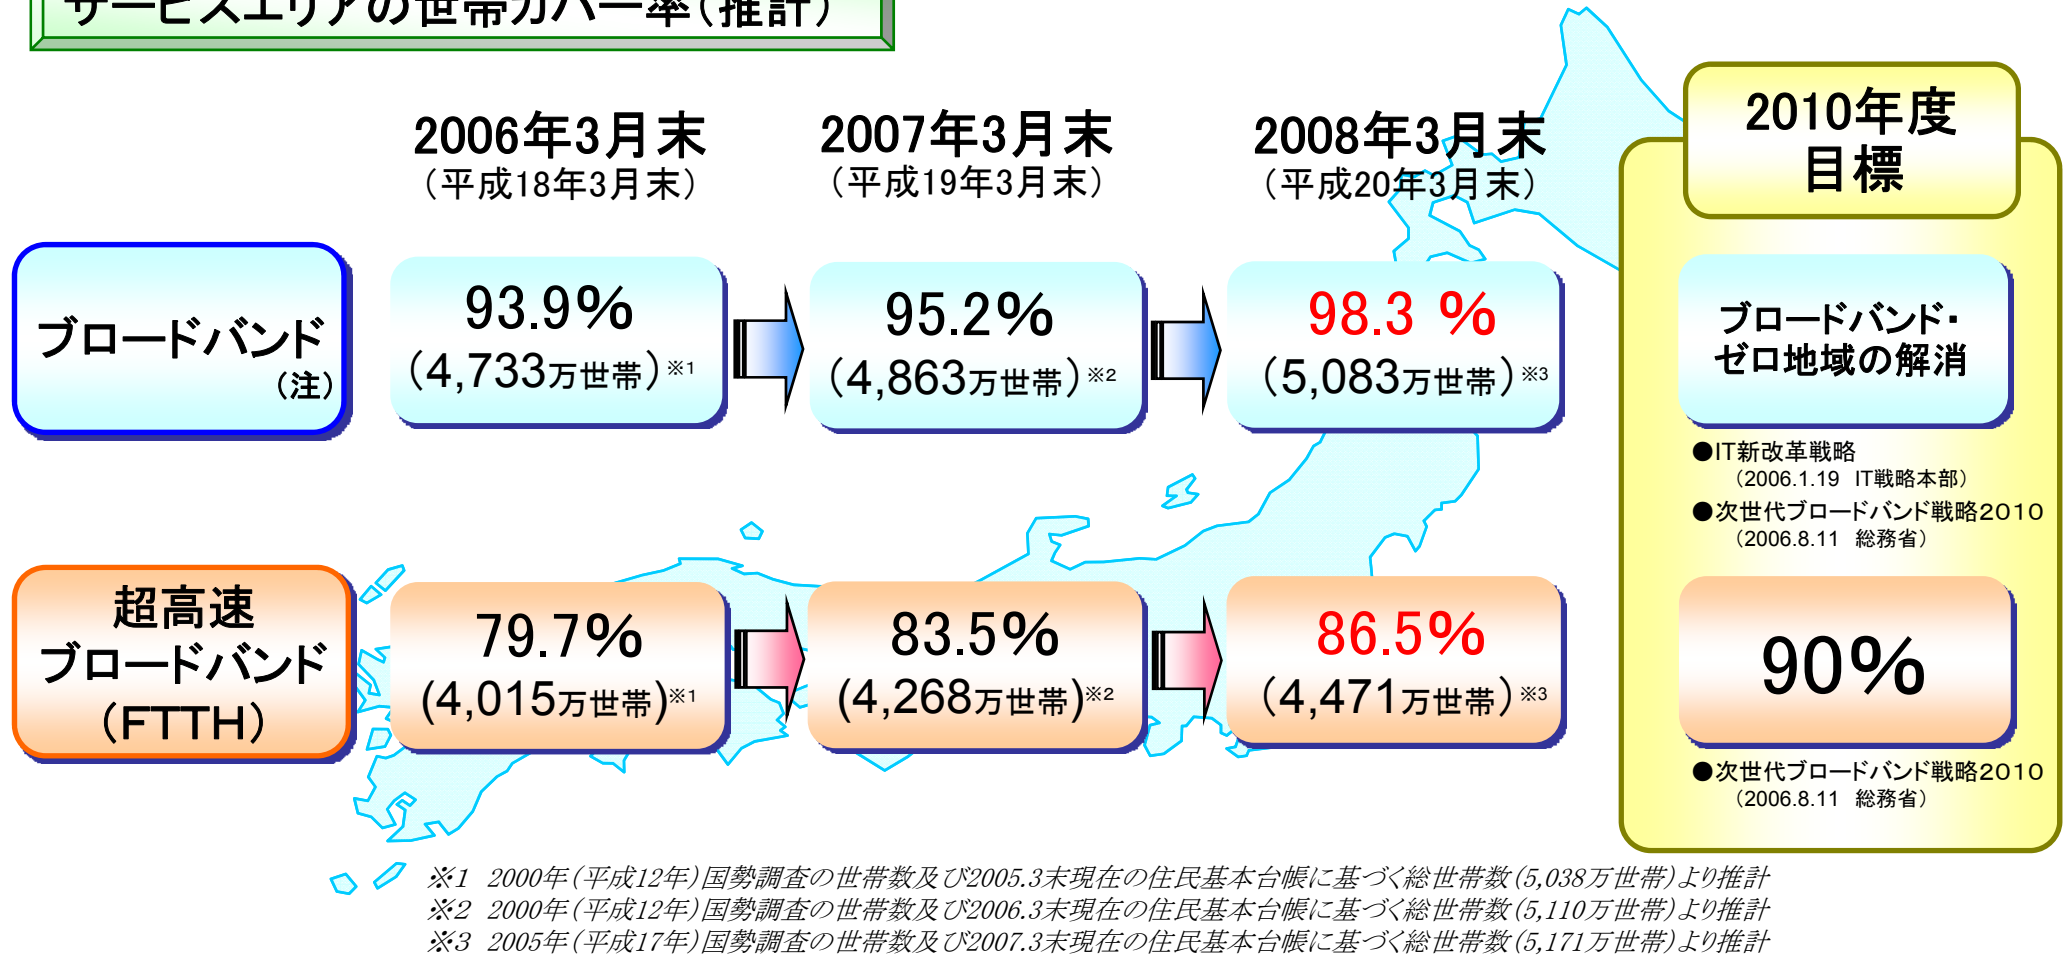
サービスエリアの世帯カバー率（推計）

2006年3月末
（平成18年3月末）

2007年3月末
（平成19年3月末）

2008年3月末
（平成20年3月末）

2010年度
目標

ブロードバンド
（注）

93.9%
（4,733万世帯）※1

95.2%
（4,863万世帯）※2

98.3 %
（5,083万世帯）※3

ブロードバンド・
ゼロ地域の解消

●IT新改革戦略
（2006.1.19 IT戦略本部）
●次世代ブロードバンド戦略2010
（2006.8.11 総務省）

超高速
ブロードバンド
（FTTH）

79.7%
（4,015万世帯）※1

83.5%
（4,268万世帯）※2

86.5%
（4,471万世帯）※3

90%

●次世代ブロードバンド戦略2010
（2006.8.11 総務省）

※1 2000年（平成12年）国勢調査の世帯数及び2005.3末現在の住民基本台帳に基づく総世帯数（5,038万世帯）より推計
※2 2000年（平成12年）国勢調査の世帯数及び2006.3末現在の住民基本台帳に基づく総世帯数（5,110万世帯）より推計
※3 2005年（平成17年）国勢調査の世帯数及び2007.3末現在の住民基本台帳に基づく総世帯数（5,171万世帯）より推計